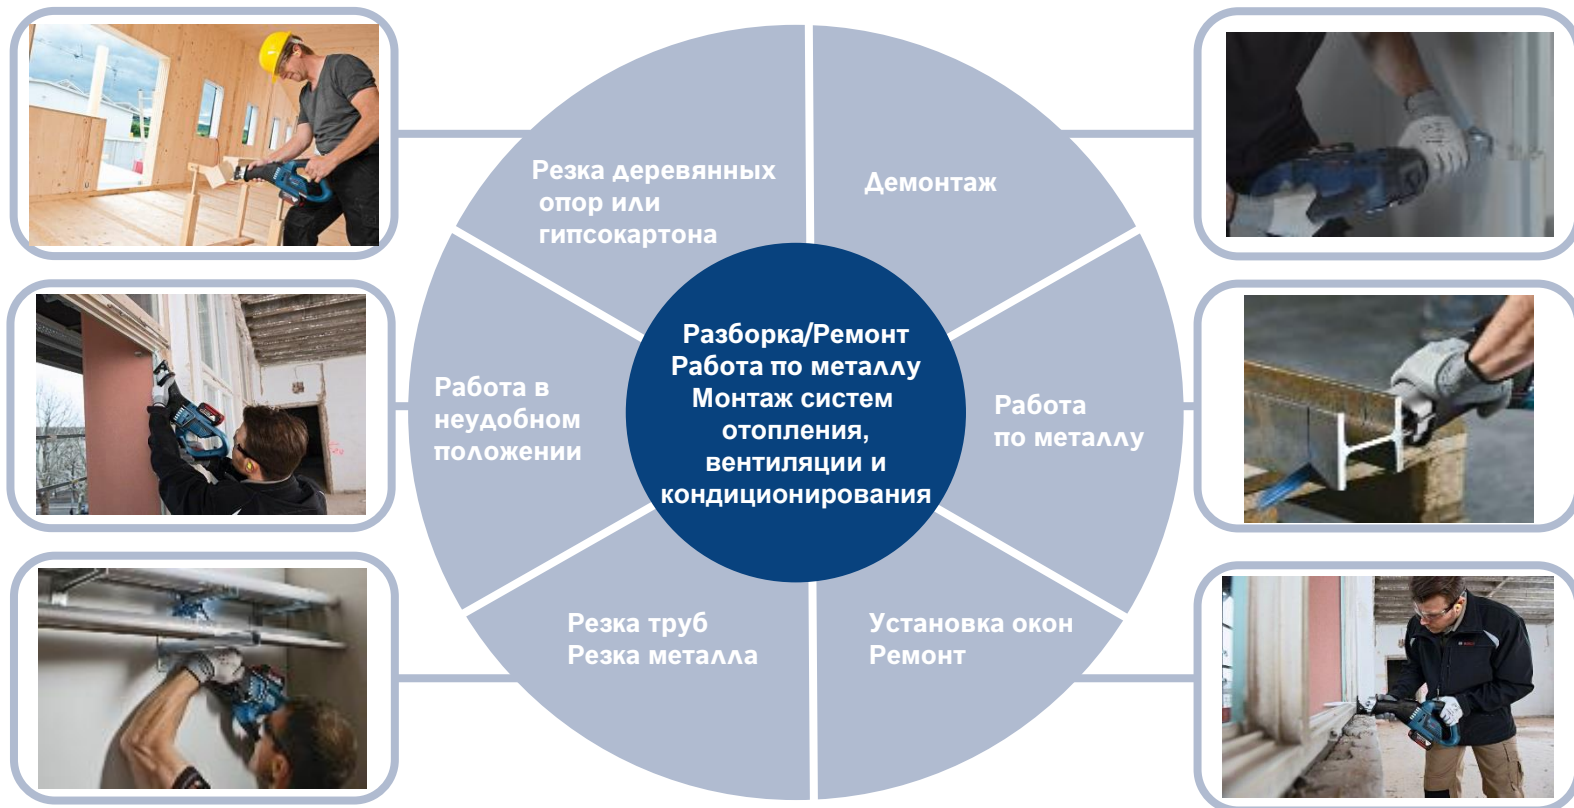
Резка деревянных опор или гипсокартона

Демонтаж

Работа в неудобном положении

Разборка/Ремонт
Работа по металлу
Монтаж систем отопления, вентиляции и кондиционирования

Работа по металлу

Резка труб
Резка металла

Установка окон
Ремонт